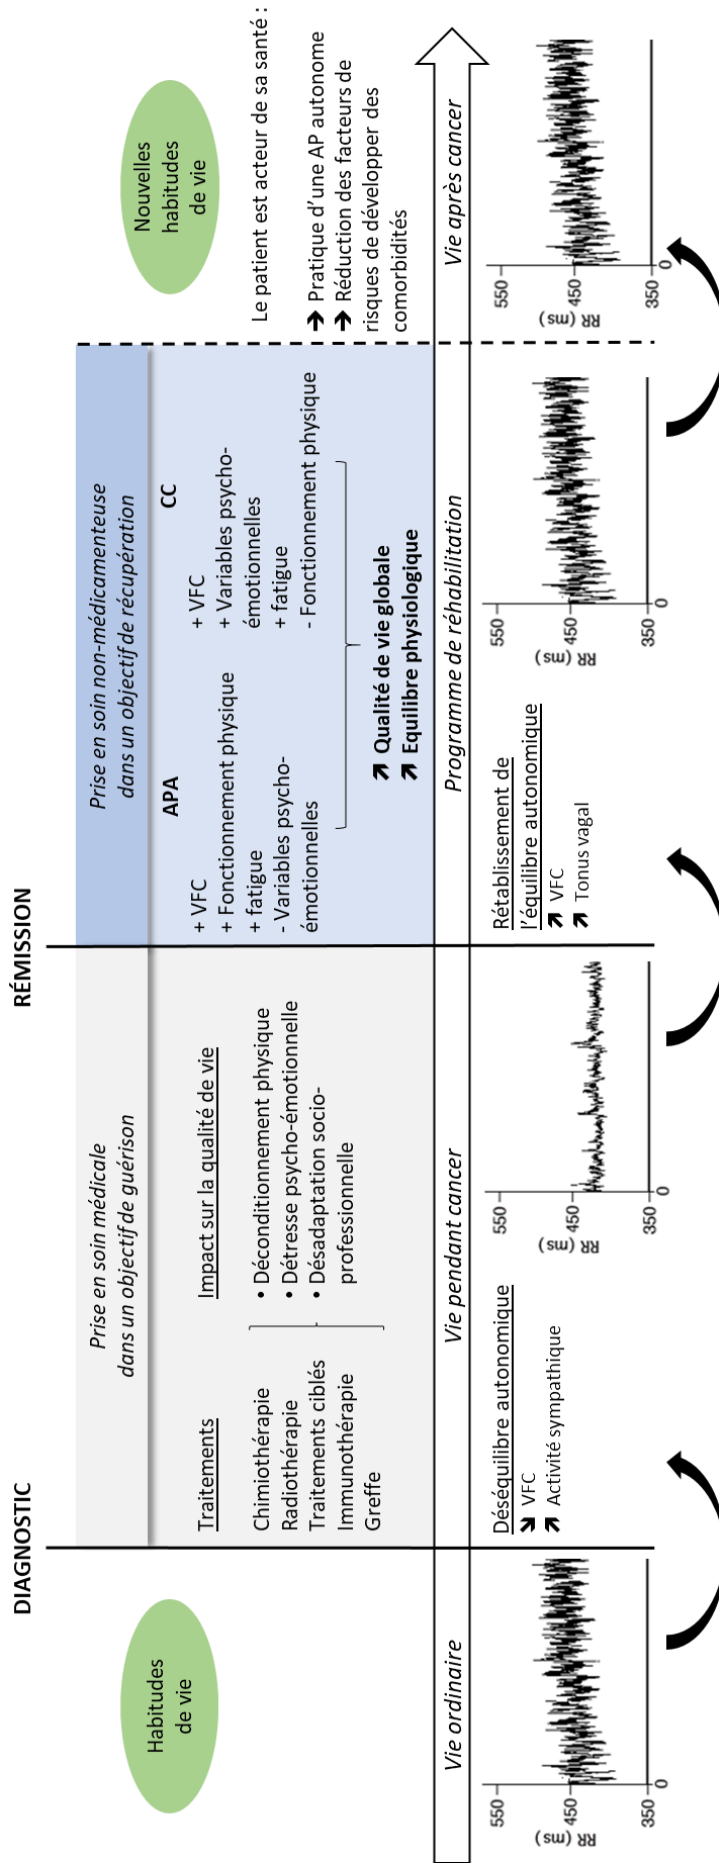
DIAGNOSTIC

RÉMISSION

Habitudes de vie

Prise en soin médicale dans un objectif de guérison

Traitements

Chimiothérapie
Radiothérapie
Traitements ciblés
Immunothérapie
Greffe

Impact sur la qualité de vie

• Déconditionnement physique
• Détresse psycho-émotionnelle
• Désadaptation socio-professionnelle

Prise en soin non-médicamenteuse dans un objectif de récupération

APA

+ VFC
+ Fonctionnement physique
+ fatigue
- Variables psycho-émotionnelles

CC

+ VFC
+ Variables psycho-émotionnelles
+ fatigue
- Fonctionnement physique

➚ Qualité de vie globale
➚ Equilibre physiologique

Nouvelles habitudes de vie

Le patient est acteur de sa santé :

➔ Pratique d'une AP autonome
➔ Réduction des facteurs de risques de développer des comorbidités

Vie ordinaire

Vie pendant cancer

Programme de réhabilitation

Vie après cancer

550
450
350
RR (ms)
0

Déséquilibre autonomique
➘ VFC
➚ Activité sympathique

550
450
350
RR (ms)
0

Rétablissement de l'équilibre autonomique
➚ VFC
➚ Tonus vagal

550
450
350
RR (ms)
0

550
450
350
RR (ms)
0